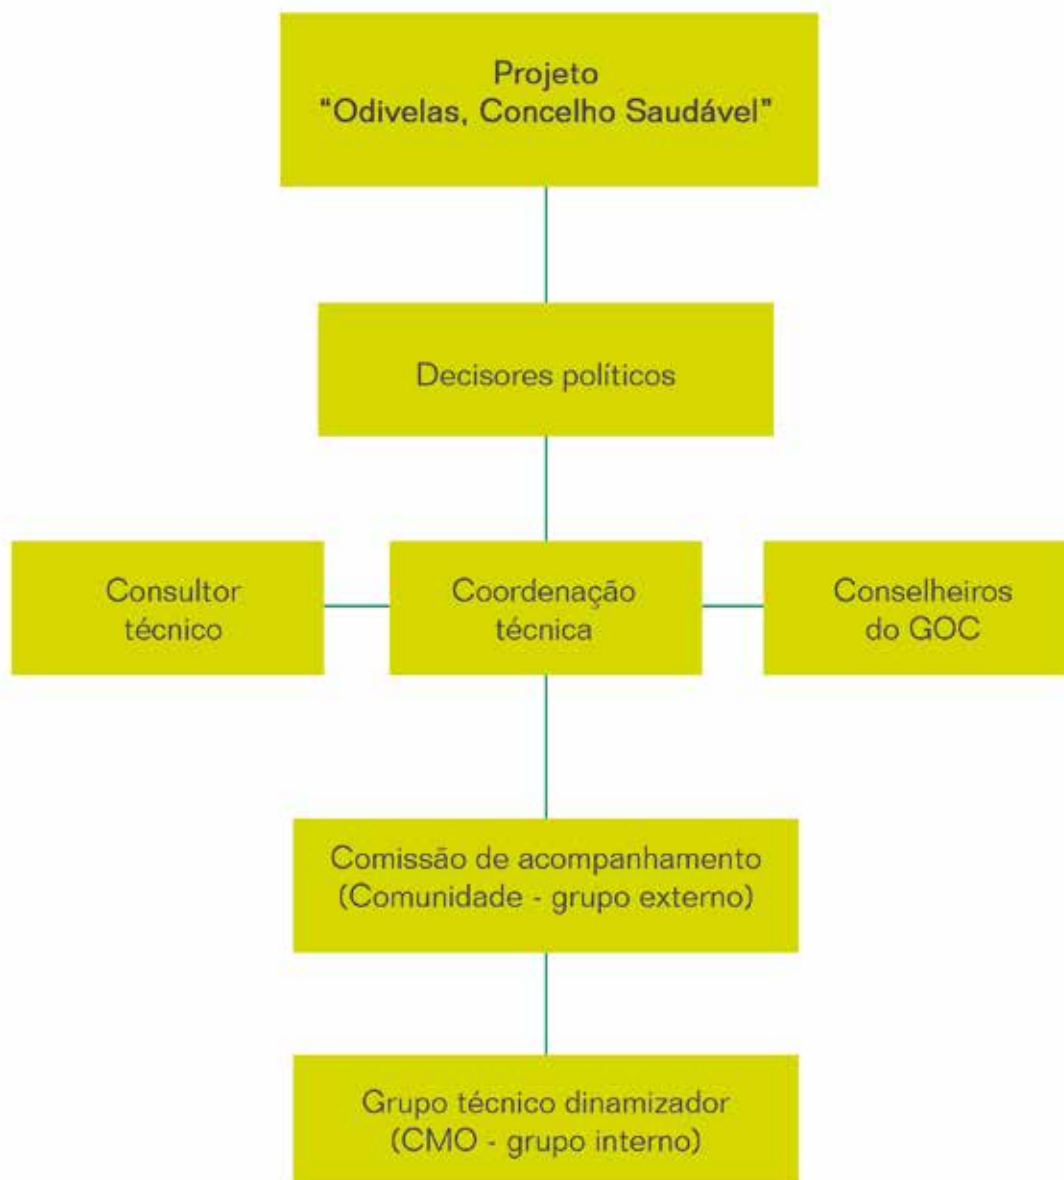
Projeto
"Odivelas, Concelho Saudável"

Decisores políticos

Consultor técnico

Coordenação técnica

Conselheiros do GOC

Comissão de acompanhamento
(Comunidade - grupo externo)

Grupo técnico dinamizador
(CMO - grupo interno)